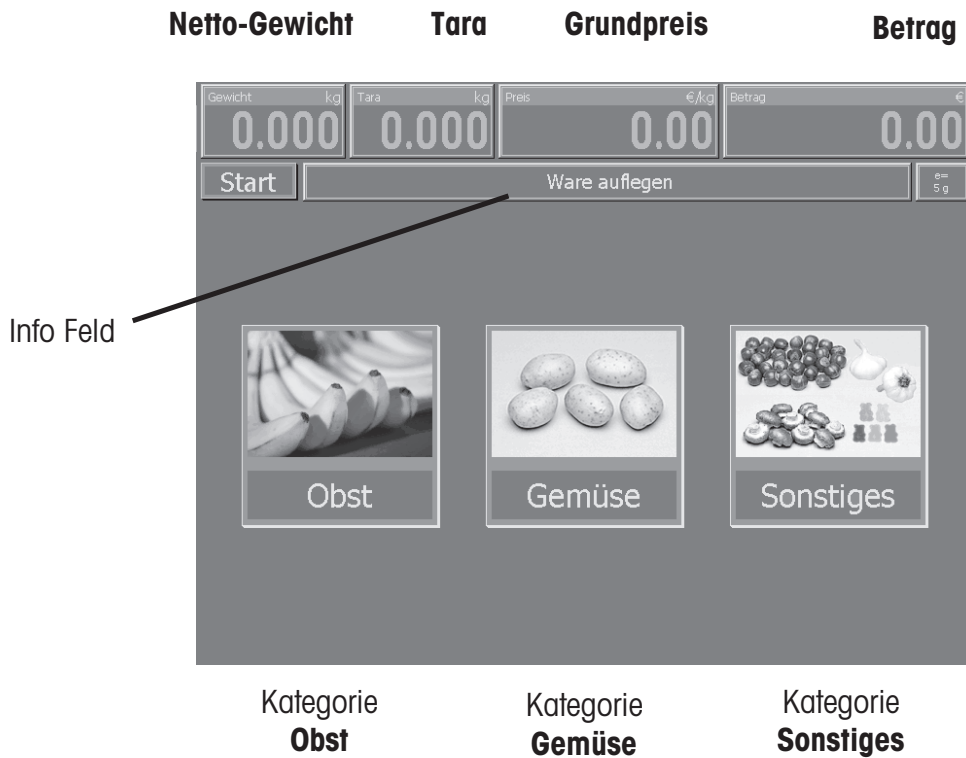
Netto-Gewicht Tara Grundpreis Betrag

Gewicht kg
0.000
Tara kg
0.000
Preis €/kg
0.00
Betrag €
0.00

Start
Ware auflegen
e=
5 g

Info Feld

Obst

Gemüse

Sonstiges

Kategorie
**Obst**

Kategorie
**Gemüse**

Kategorie
**Sonstiges**